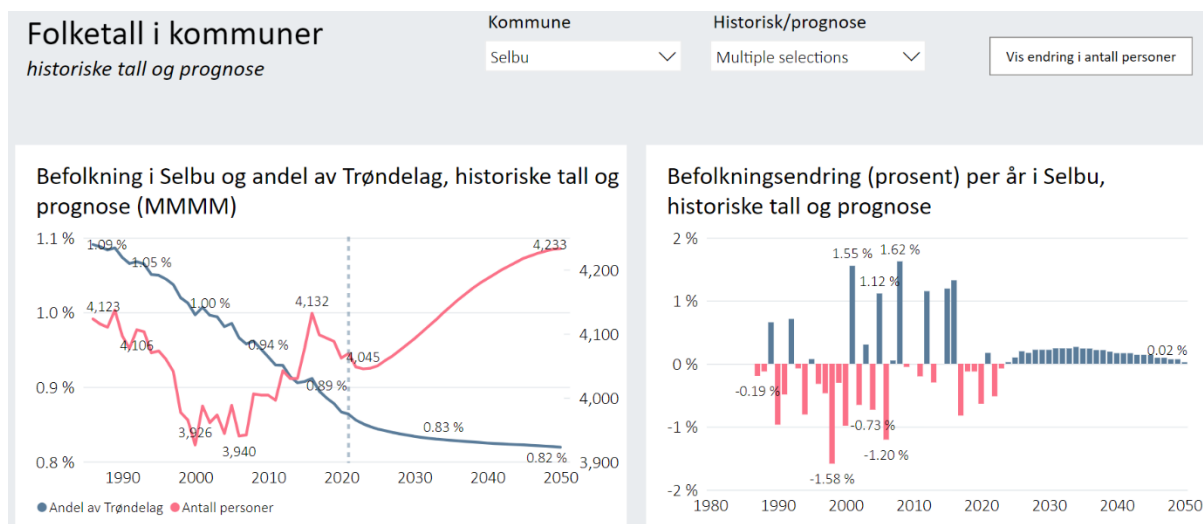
Folketall i kommuner
historiske tall og prognose

Kommune
Selbu

Historisk/prognose
Multiple selections

Vis endring i antall personer

Befolkning i Selbu og andel av Trøndelag, historiske tall og prognose (MMMM)

1.1 %
1.0 %
0.9 %
0.8 %

4,200
4,100
4,000
3,900

1.09 %
1.05 %
1.00 %
0.94 %
0.89 %
0.83 %
0.82 %
4,123
4,106
3,926
3,940
4,132
4,045
4,233

1990
2000
2010
2020
2030
2040
2050

Andel av Trøndelag
Antall personer

Befolkningsendring (prosent) per år i Selbu, historiske tall og prognose

2 %
1 %
0 %
-1 %
-2 %

1.55 %
1.62 %
1.12 %
-0.19 %
-0.73 %
-1.20 %
-1.58 %
0.02 %

1980
1990
2000
2010
2020
2030
2040
2050